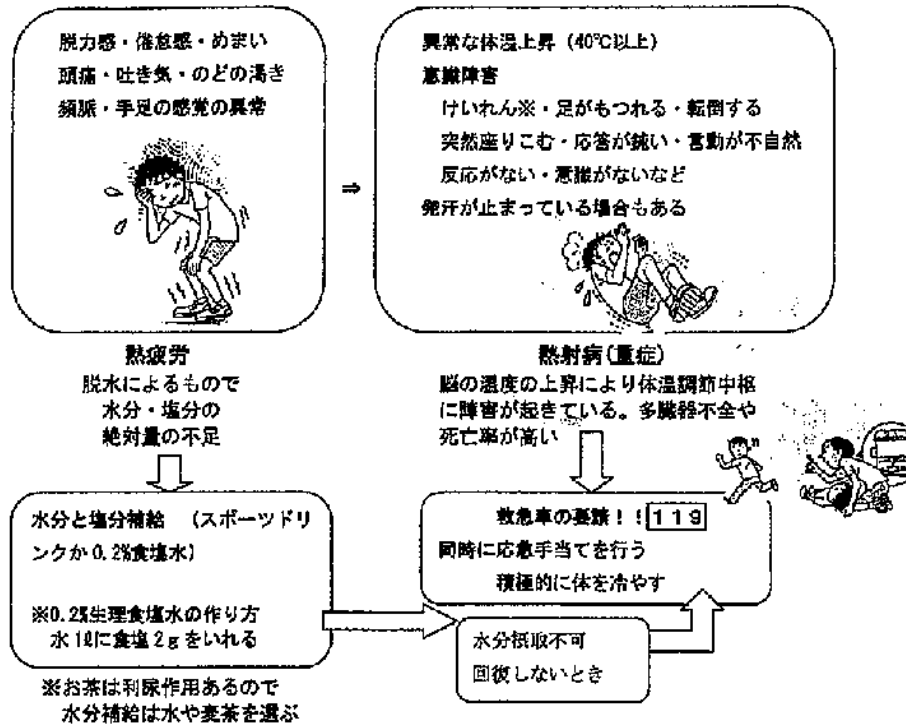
脱力感・倦怠感・めまい
頭痛・吐き気・のどの渇き
頻脈・手足の感覚の異常

⇒

異常な体温上昇（40℃以上）
意識障害
けいれん※・足がもつれる・転倒する
突然座りこむ・応答が鈍い・言動が不自然
反応がない・意識がないなど
発汗が止まっている場合もある

熱疲労
脱水によるもので
水分・塩分の
絶対量の不足

熱射病(重症)
脳の温度の上昇により体温調節中枢に障害が起きている。多臓器不全や死亡率が高い

水分と塩分補給　（スポーツドリンクか0.2%食塩水）

※0.2%生理食塩水の作り方
水1ℓに食塩2ｇをいれる

※お茶は利尿作用あるので
水分補給は水や麦茶を選ぶ

救急車の要請！！119
同時に応急手当てを行う
積極的に体を冷やす

水分摂取不可
回復しないとき